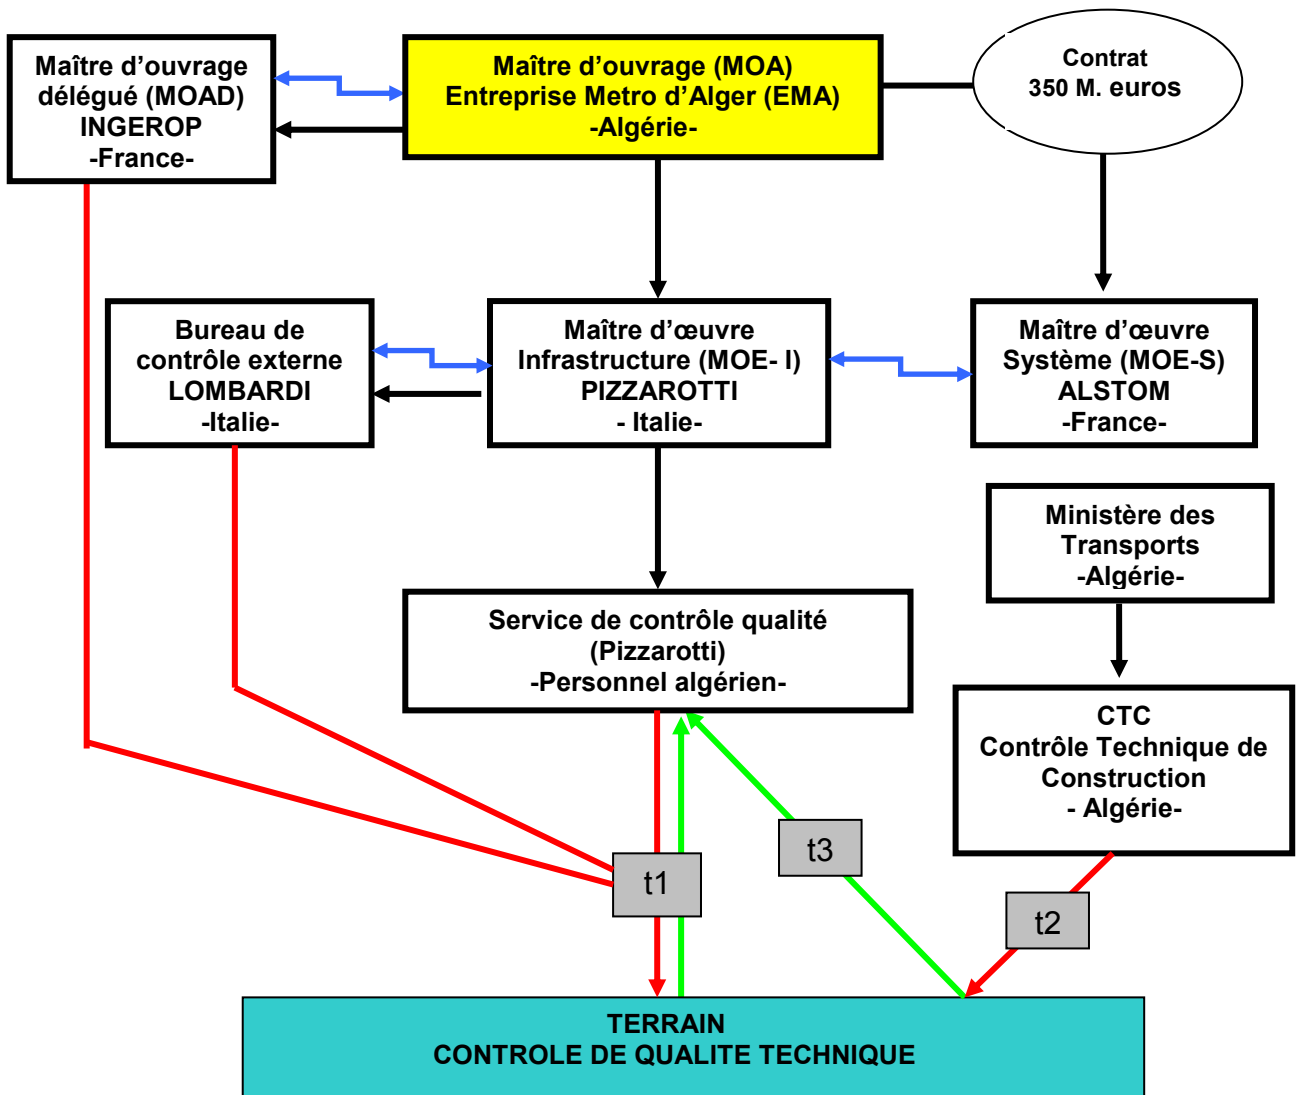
Maître d'ouvrage délégué (MOAD)
INGEROP
-France-

Maître d'ouvrage (MOA)
Entreprise Metro d'Alger (EMA)
-Algérie-

Contrat
350 M. euros

Bureau de contrôle externe
LOMBARDI
-Italie-

Maître d'œuvre Infrastructure (MOE- I)
PIZZAROTTI
- Italie-

Maître d'œuvre Système (MOE-S)
ALSTOM
-France-

Ministère des Transports
-Algérie-

Service de contrôle qualité
(Pizzarotti)
-Personnel algérien-

CTC
Contrôle Technique de Construction
- Algérie-

t3

t1

t2

TERRAIN
CONTROLE DE QUALITE TECHNIQUE